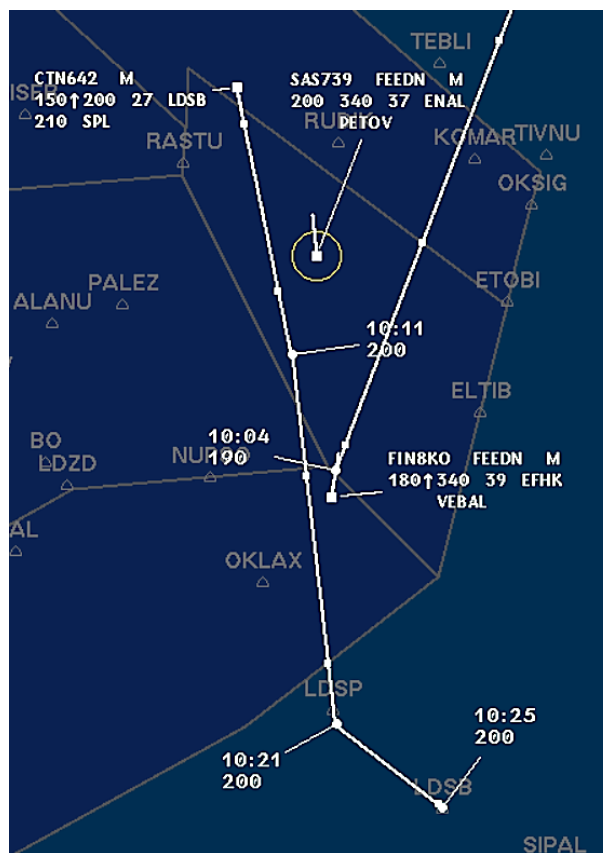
TEBLI

CTN642 M
150↑200 27 LDSB
210 SPL

ISER

SAS739 FEEDN M
200 340 37 ENAL
PETOV

RU

RASTU

KOMAR

TIVNU

OKSIG

PALEZ

ALANU

ETOBI

10:11
200

ELTIB

BO

LDZD

10:04
190

NU

FIN8KO FEEDN M
180↑340 39 EFHK
VEBAL

AL

OKLAX

LDSP

10:25
200

10:21
200

LDSB

SIPAL